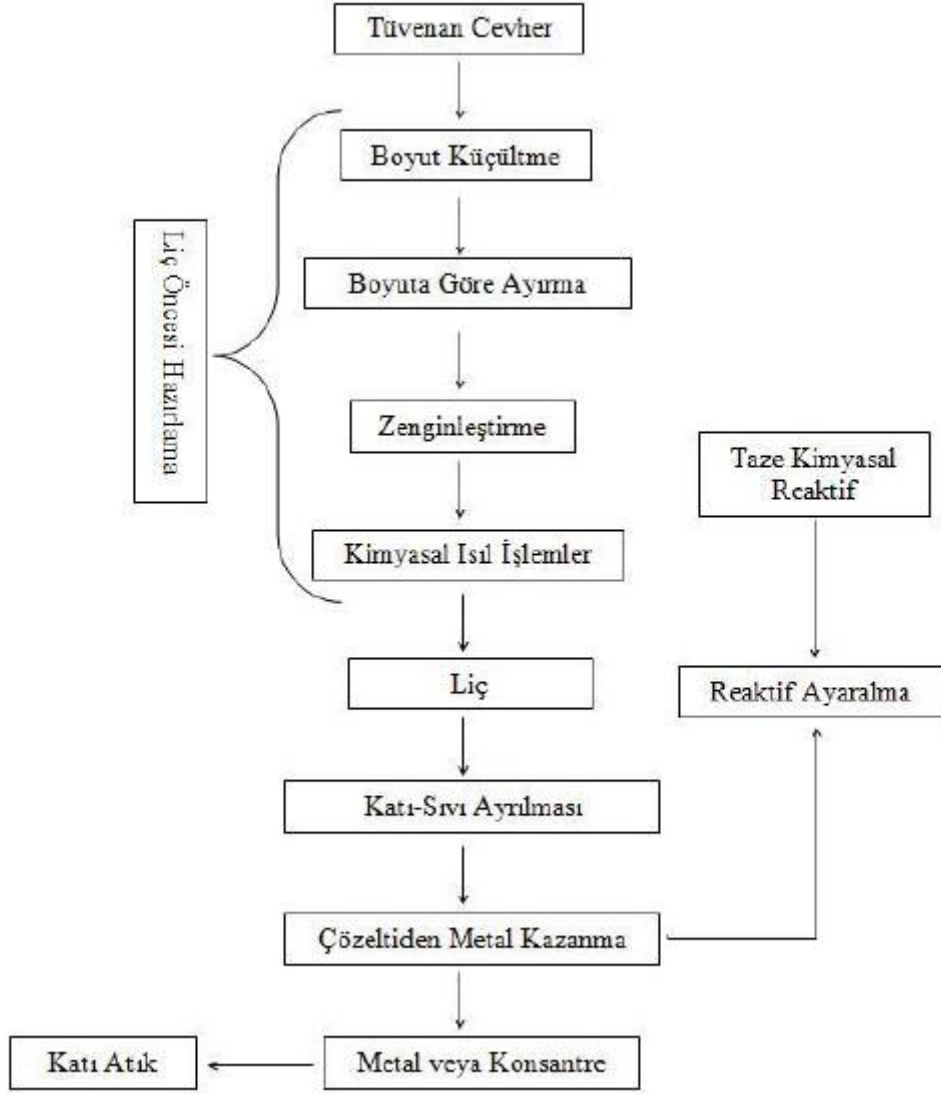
Tüvenan Cevher

Boyut Küçültme

Boyuta Göre Ayırma

Zenginleştirme

Kimyasal Isıl İşlemler

Liç Öncesi Hazırlama

Taze Kimyasal Reaktif

Liç

Reaktif Ayaralma

Katı-Sıvı Ayrılması

Çözeltiden Metal Kazanma

Katı Atık

Metal veya Konsantre